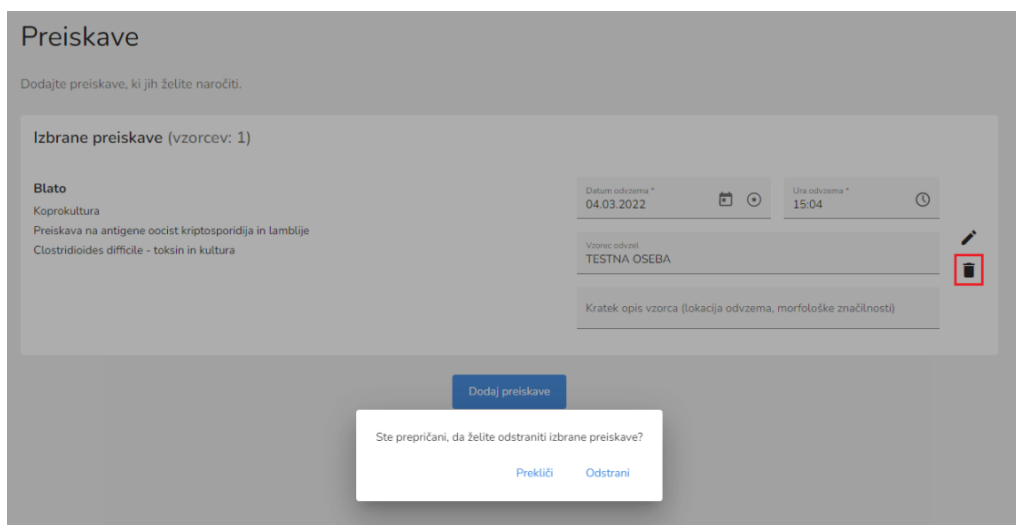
Preiskave

Dodajte preiskave, ki jih želite naročiti.

Izbrane preiskave (vzorcev: 1)

Blato
Koprokultura
Preiskava na antigene oocist kriptosporidija in lamblije
Clostridioides difficile - toksin in kultura

Datum odvzema *
04.03.2022

Ura odvzema *
15:04

Vzorec odvzel
TESTNA OSEBA

Kratek opis vzorca (lokacija odvzema, morfološke značilnosti)

Dodaj preiskave

Ste prepričani, da želite odstraniti izbrane preiskave?

Prekliči Odstrani